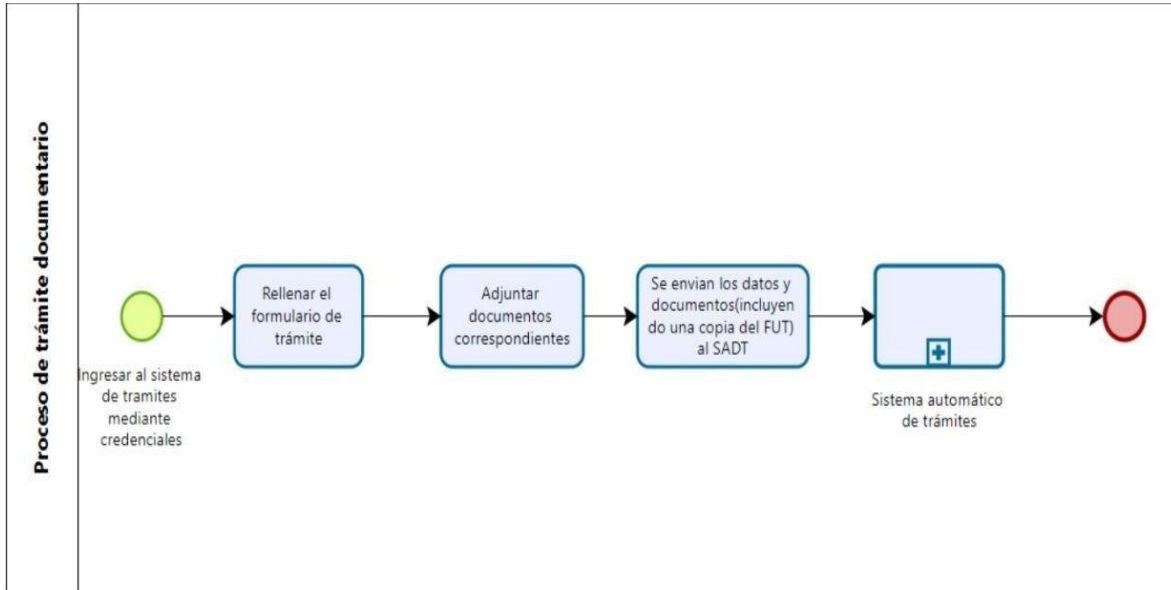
Proceso de trámite documentario

Ingresar al sistema de tramites mediante credenciales

Rellenar el formulario de trámite

Adjuntar documentos correspondientes

Se envian los datos y documentos(incluyendo una copia del FUT) al SADT

Sistema automático de trámites